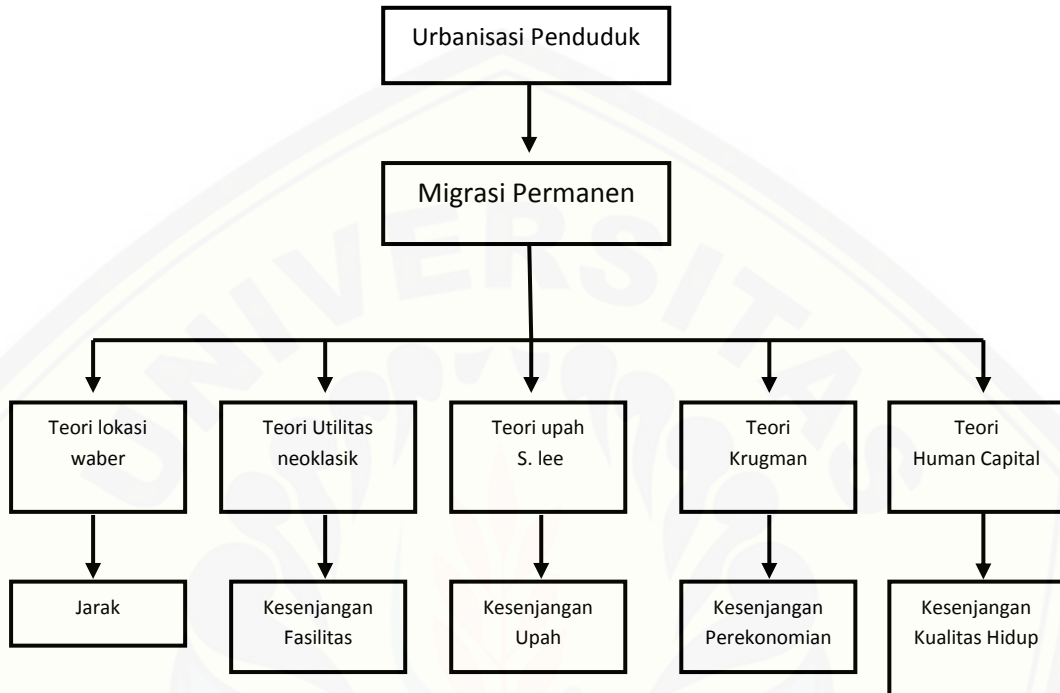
Urbanisasi Penduduk

Migrasi Permanen

Teori lokasi waber

Teori Utilitas neoklasik

Teori upah S. lee

Teori Krugman

Teori Human Capital

Jarak

Kesenjangan Fasilitas

Kesenjangan Upah

Kesenjangan Perekonomian

Kesenjangan Kualitas Hidup